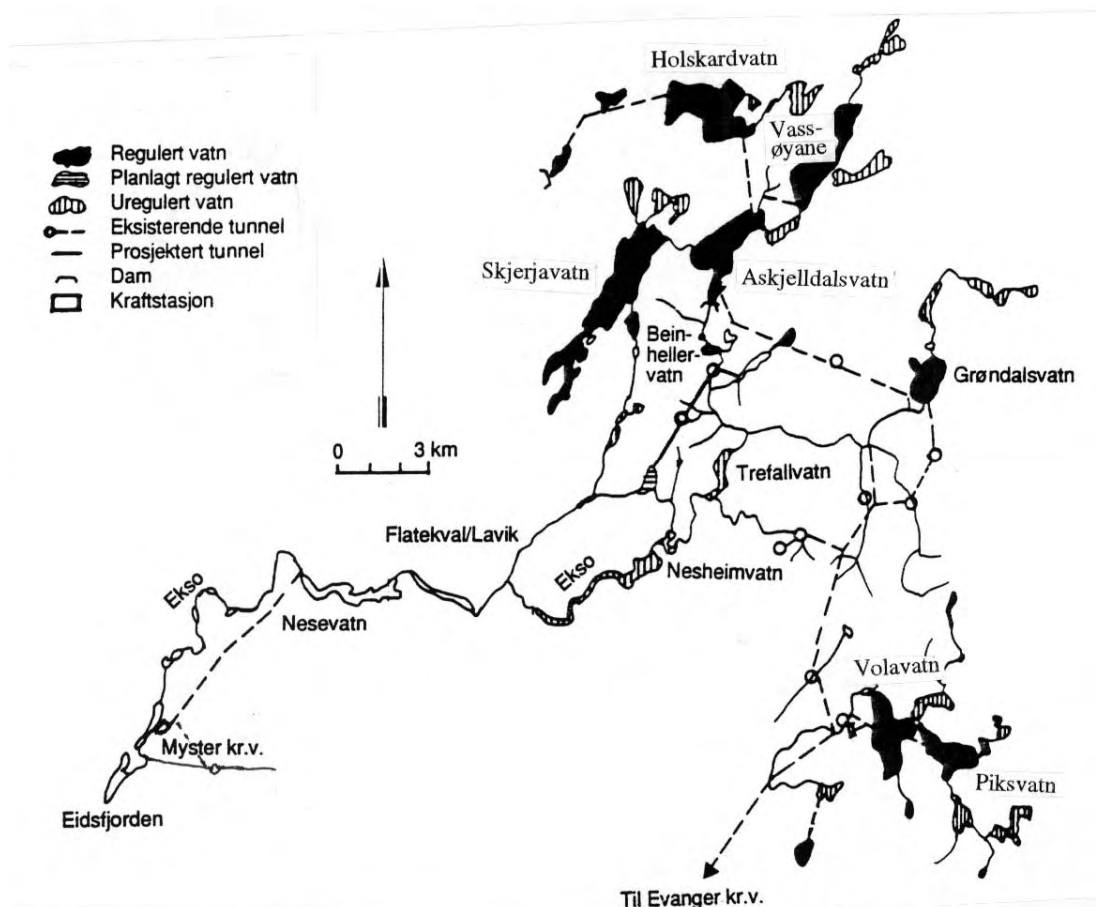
Regulert vatn
Planlagt regulert vatn
Uregulert vatn
Eksisterende tunnel
Prosjektert tunnel
Dam
Kraftstasjon

Holskardvatn
Vassøyane
Skjerjavatn
Askjelldalsvatn
Beinhellervatn
Grøndalsvatn
0 3 km
Trefallvatn
Flatekval/Lavik
Ekso
Nesheimvatn
Ekso
Nesevatn
Volavatn
Myster kr.v.
Eidsfjorden
Piksvatn
Til Evanger kr.v.